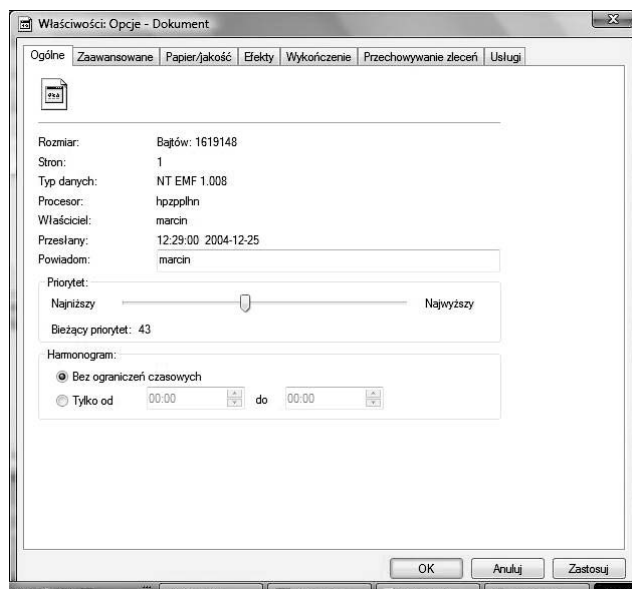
Właściwości: Opcje - Dokument

Ogólne | Zaawansowane | Papier/jakość | Efekty | Wykończenie | Przechowywanie zleceń | Usługi

Rozmiar: Bajtów: 1619148
Stron: 1
Typ danych: NT EMF 1.008
Procesor: hpzpplhn
Właściciel: marcin
Przesłany: 12:29:00 2004-12-25
Powiadom: marcin

Priorytet:
Najniższy
Najwyższy
Bieżący priorytet: 43

Harmonogram:
Bez ograniczeń czasowych
Tylko od 00:00 do 00:00

OK Anuluj Zastosuj